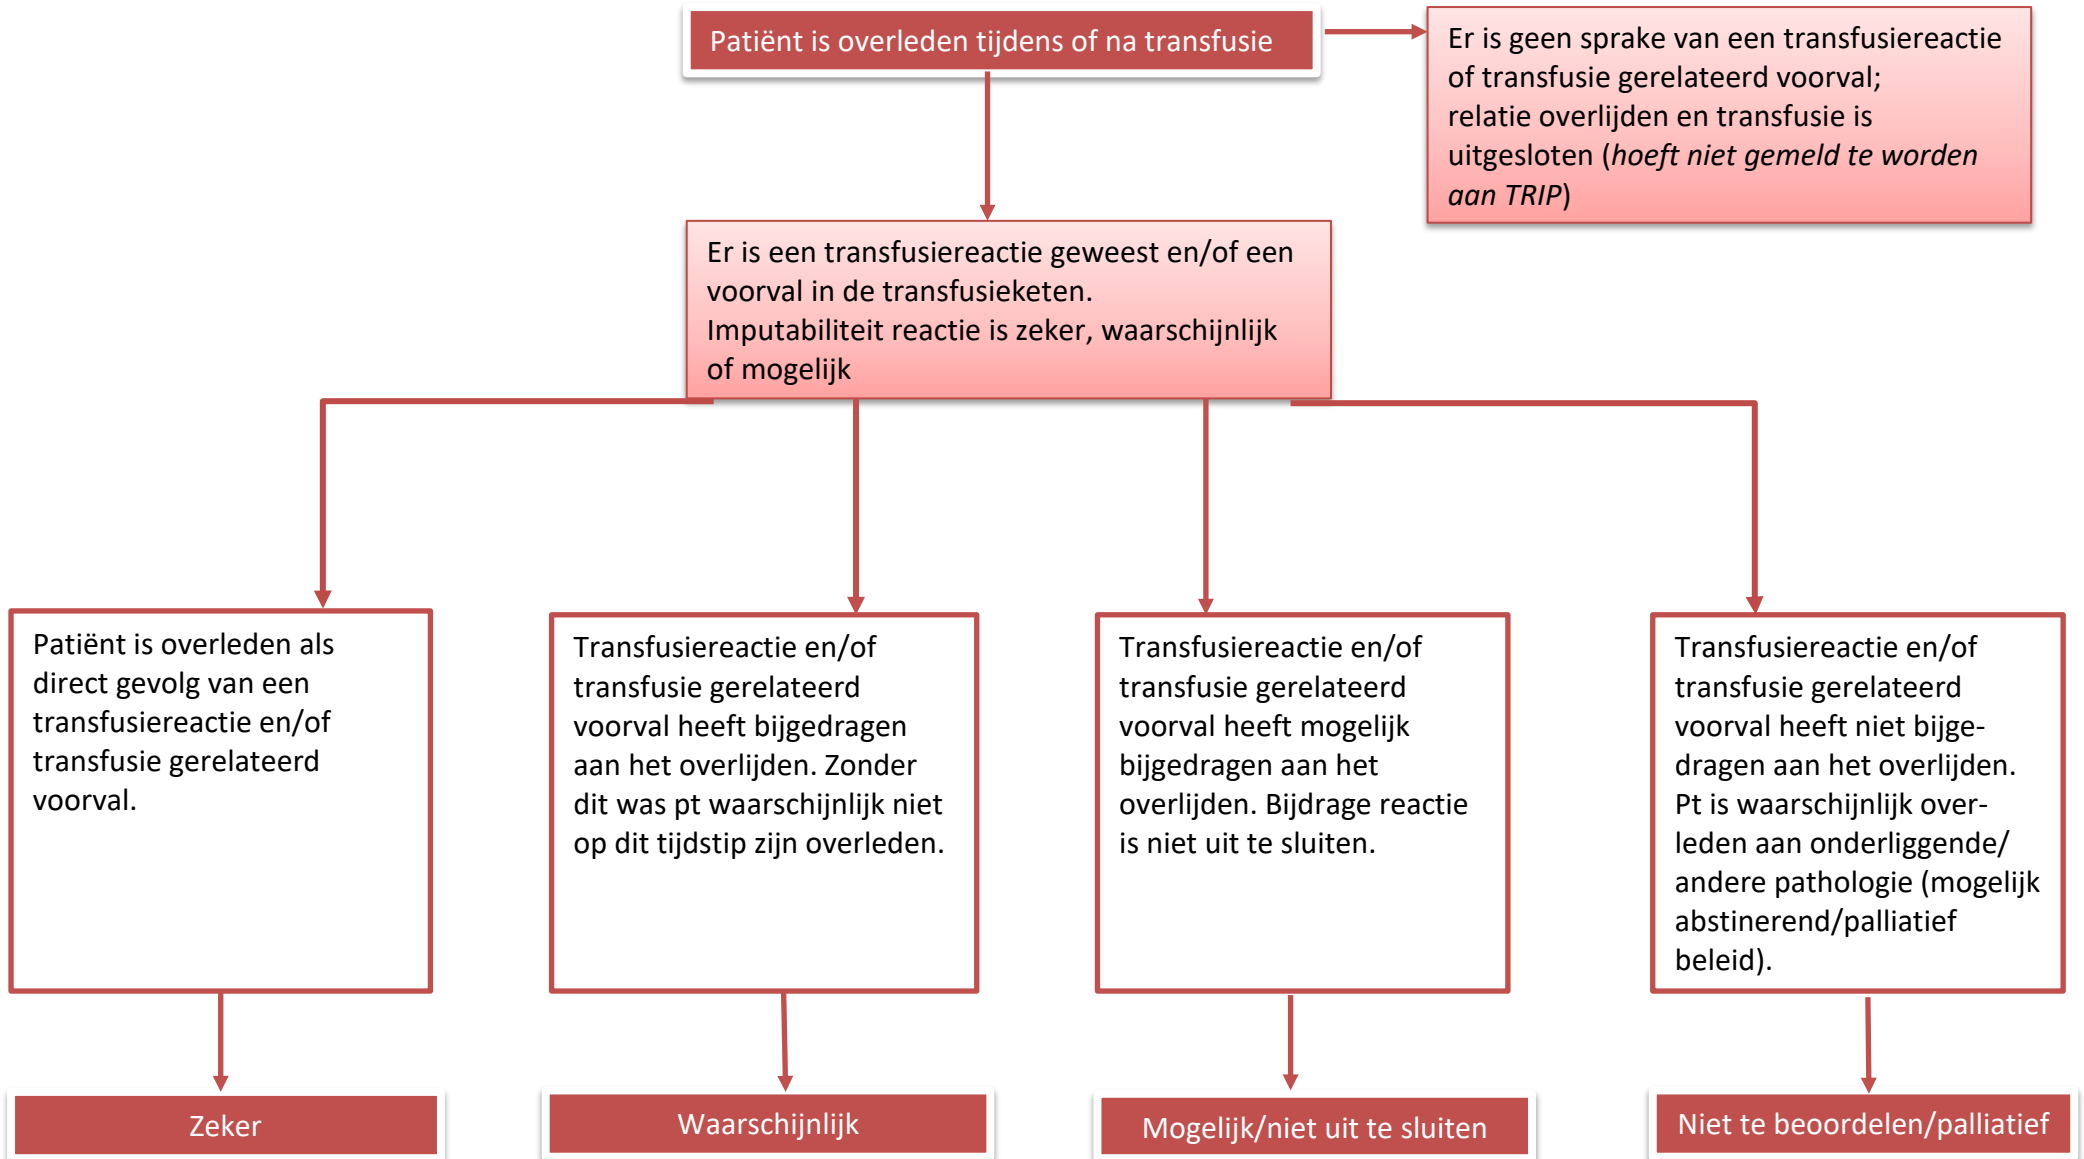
Patiënt is overleden tijdens of na transfusie

Er is geen sprake van een transfusiereactie of transfusie gerelateerd voorval; relatie overlijden en transfusie is uitgesloten (*hoeft niet gemeld te worden aan TRIP*)

Er is een transfusiereactie geweest en/of een voorval in de transfusieketen.
Imputabiliteit reactie is zeker, waarschijnlijk of mogelijk

Patiënt is overleden als direct gevolg van een transfusiereactie en/of transfusie gerelateerd voorval.

Transfusiereactie en/of transfusie gerelateerd voorval heeft bijgedragen aan het overlijden. Zonder dit was pt waarschijnlijk niet op dit tijdstip zijn overleden.

Transfusiereactie en/of transfusie gerelateerd voorval heeft mogelijk bijgedragen aan het overlijden. Bijdrage reactie is niet uit te sluiten.

Transfusiereactie en/of transfusie gerelateerd voorval heeft niet bijgedragen aan het overlijden. Pt is waarschijnlijk overleden aan onderliggende/ andere pathologie (mogelijk abstinerend/palliatief beleid).

Zeker

Waarschijnlijk

Mogelijk/niet uit te sluiten

Niet te beoordelen/palliatief